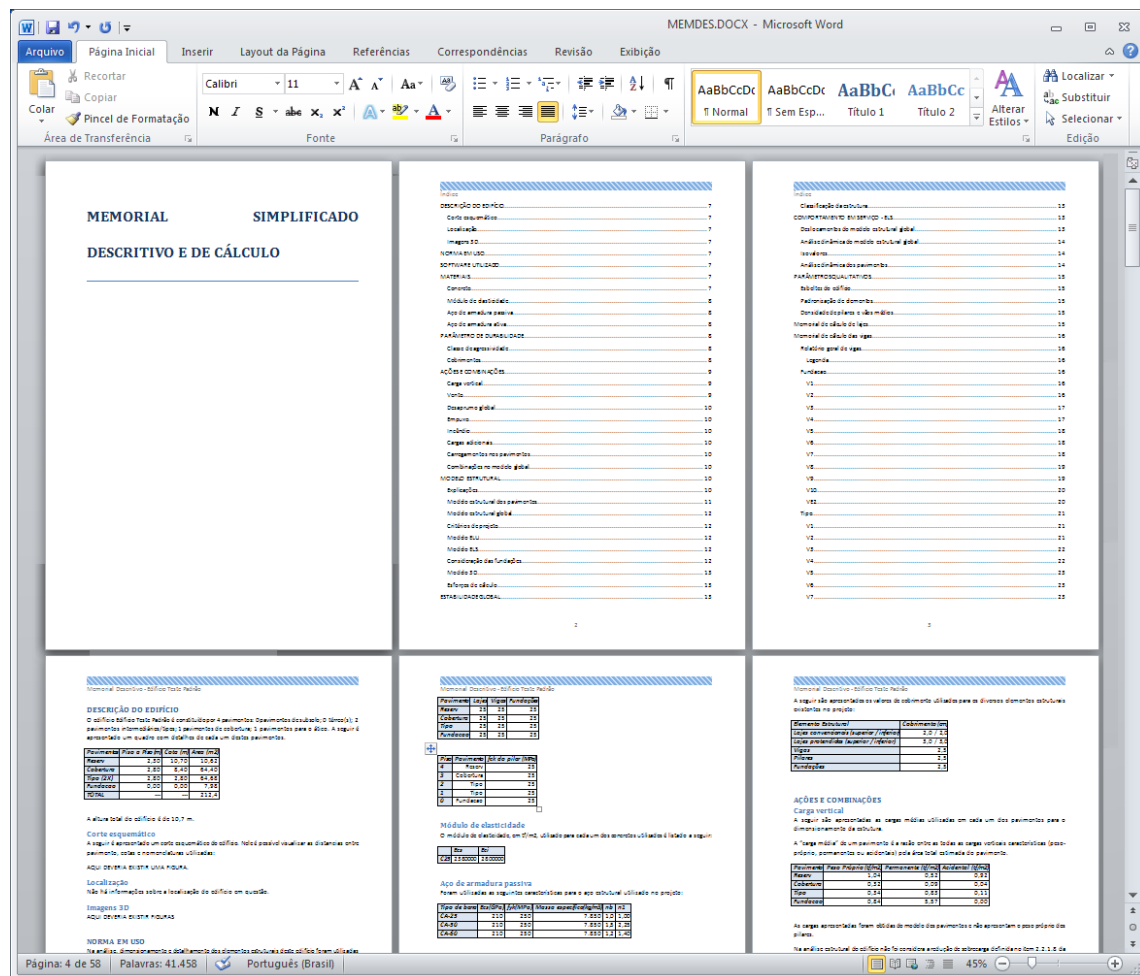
MEMDES.DOCX - Microsoft Word

Arquivo | Página Inicial | Inserir | Layout da Página | Referências | Correspondências | Revisão | Exibição

Colar
Recortar
Copiar
Pincel de Formatação
Área de Transferência

Calibri | 11
Fonte

Parágrafo

AaBbCcDc ¶ Normal
AaBbCcDc ¶ Sem Esp...
AaBbC Título 1
AaBbCc Título 2
Alterar Estilos
Estilo

Localizar
Substituir
Selecionar
Edição

MEMORIAL SIMPLIFICADO DESCRITIVO E DE CÁLCULO

Índice
DESCRIÇÃO DO EDIFÍCIO 7
Corte esquemático 7
Localização 7
Imagens 3D 7
NORMA EM USO 7
SOFTWARE UTILIZADO 7
MATERIAIS 7
Concreto 7
Módulo de elasticidade 8
Aço de armadura passiva 8
Aço de armadura ativa 8
PARÂMETRO DE DURABILIDADE 8
Classe de agressividade 8
Cobrimentos 8
AÇÕES E COMBINAÇÕES 9
Carga vertical 9
Vento 9
Desaprumo global 10
Empuxo 10
Incêndio 10
Cargas adicionais 10
Carregamentos nos pavimentos 10
Combinações no modelo global 10
MODELO ESTRUTURAL 10
Explicações 10
Modelo estrutural dos pavimentos 11
Modelo estrutural global 11
Critérios do projeto 12
Modelo ELU 12
Modelo ELS 12
Consideração das fundações 12
Modelo 3D 13
Esforços de cálculo 13
ESTABILIDADE GLOBAL 13

2

Classificação da estrutura 13
COMPORTAMENTO EM SERVIÇO - ELS 13
Deslocamentos do modelo estrutural global 13
Análise dinâmica do modelo estrutural global 14
Isovalores 14
Análise dinâmica dos pavimentos 14
PARÂMETROS QUALITATIVOS 15
Estabilidade do edifício 15
Padronização de dimensões 15
Densidade de pilares e vãos médios 15
Memorial de cálculo de lajes 15
Memorial de cálculo das vigas 16
Relatório geral de vigas 16
Legenda 16
Fundacao 16
V1 16
V2 16
V3 17
V4 17
V5 18
V6 18
V7 18
V8 19
V9 19
V10 20
V11 20
Tipo 21
V1 21
V2 21
V3 22
V4 22
V5 23
V6 23
V7 23

3

Memorial Descritivo - Edifício Teste Padrão

DESCRIÇÃO DO EDIFÍCIO
O edifício Edifício Teste Padrão é constituído por 4 pavimentos. Os pavimentos do subsolo; 0 Térreo(s); 2 pavimentos intermediários/tipos; 1 pavimentos de cobertura; 1 pavimentos para o ático. A seguir é apresentado um quadro com detalhes de cada um destes pavimentos.

| Pavimento | Piso a Piso (m) | Cota (m) | Area (m2) |
|---|---|---|---|
| Reserv | 2,50 | 10,70 | 10,62 |
| Cobertura | 2,80 | 8,40 | 64,40 |
| Tipo (2X) | 2,80 | 2,80 | 64,66 |
| Fundacao | 0,00 | 0,00 | 7,96 |
| TOTAL | --- | --- | 211,4 |

A altura total do edifício é de 10,7 m.

Corte esquemático
A seguir é apresentado um corte esquemático do edifício. Nele é possível visualizar as distancias entre pavimentos, cotas e nomenclaturas utilizadas:

AQUI DEVERIA EXISTIR UMA FIGURA.

Localização
Não há informações sobre a localização do edifício em questão.

Imagens 3D
AQUI DEVERIA EXISTIR FIGURAS

NORMA EM USO
Na análise, dimensionamento e detalhamento dos elementos estruturais deste edifício foram utilizadas

Memorial Descritivo - Edifício Teste Padrão

| Pavimento | Lajes | Vigas | Fundações |
|---|---|---|---|
| Reserv | 25 | 25 | 25 |
| Cobertura | 25 | 25 | 25 |
| Tipo | 25 | 25 | 25 |
| Fundacao | 25 | 25 | 25 |

| Piso | Pavimento | fck do pilar (MPa) |
|---|---|---|
| 4 | Reserv | 25 |
| 3 | Cobertura | 25 |
| 2 | Tipo | 25 |
| 1 | Tipo | 25 |
| 0 | Fundacao | 25 |

Módulo de elasticidade
O módulo de elasticidade, em tf/m2, utilizado para cada um dos concretos utilizados é listado a seguir:

| | Eci | Ecs |
|---|---|---|
| C25 | 2380000 | 2380000 |

Aço de armadura passiva
Foram utilizadas as seguintes características para o aço estrutural utilizado no projeto:

| Tipo de barra | Es(GPa) | fyk(MPa) | Massa específica(kg/m3) | nb | n2 |
|---|---|---|---|---|---|
| CA-25 | 210 | 250 | 7.850 | 1,0 | 1,00 |
| CA-50 | 210 | 250 | 7.850 | 1,5 | 2,25 |
| CA-60 | 210 | 250 | 7.850 | 1,2 | 1,40 |

Memorial Descritivo - Edifício Teste Padrão
A seguir são apresentados os valores de cobrimento utilizados para os diversos elementos estruturais existentes no projeto:

| Elemento Estrutural | Cobrimento (cm) |
|---|---|
| Lajes convencionais (superior / inferior) | 2,0 / 2,0 |
| Lajes protendidas (superior / inferior) | 2,0 / 2,0 |
| Vigas | 2,5 |
| Pilares | 2,5 |
| Fundações | 2,5 |

AÇÕES E COMBINAÇÕES
Carga vertical
A seguir são apresentadas as cargas médias utilizadas em cada um dos pavimentos para o dimensionamento da estrutura.

A "carga média" de um pavimento é a razão entre as todas as cargas verticais características (peso-próprio, permanentes ou acidentais) pela área total estimada do pavimento.

| Pavimento | Peso Próprio (tf/m2) | Permanente (tf/m2) | Acidental (tf/m2) |
|---|---|---|---|
| Reserv | 1,04 | 0,53 | 0,85 |
| Cobertura | 0,32 | 0,09 | 0,04 |
| Tipo | 0,34 | 0,63 | 0,11 |
| Fundacao | 0,64 | 5,37 | 0,00 |

As cargas apresentadas foram obtidas do modelo dos pavimentos e não apresentam o peso próprio dos pilares.

Na análise estrutural do edifício não foi considerada a redução de sobrecarga definida no item 2.2.1.8 de

Página: 4 de 58 | Palavras: 41.458 | Português (Brasil) | 45%